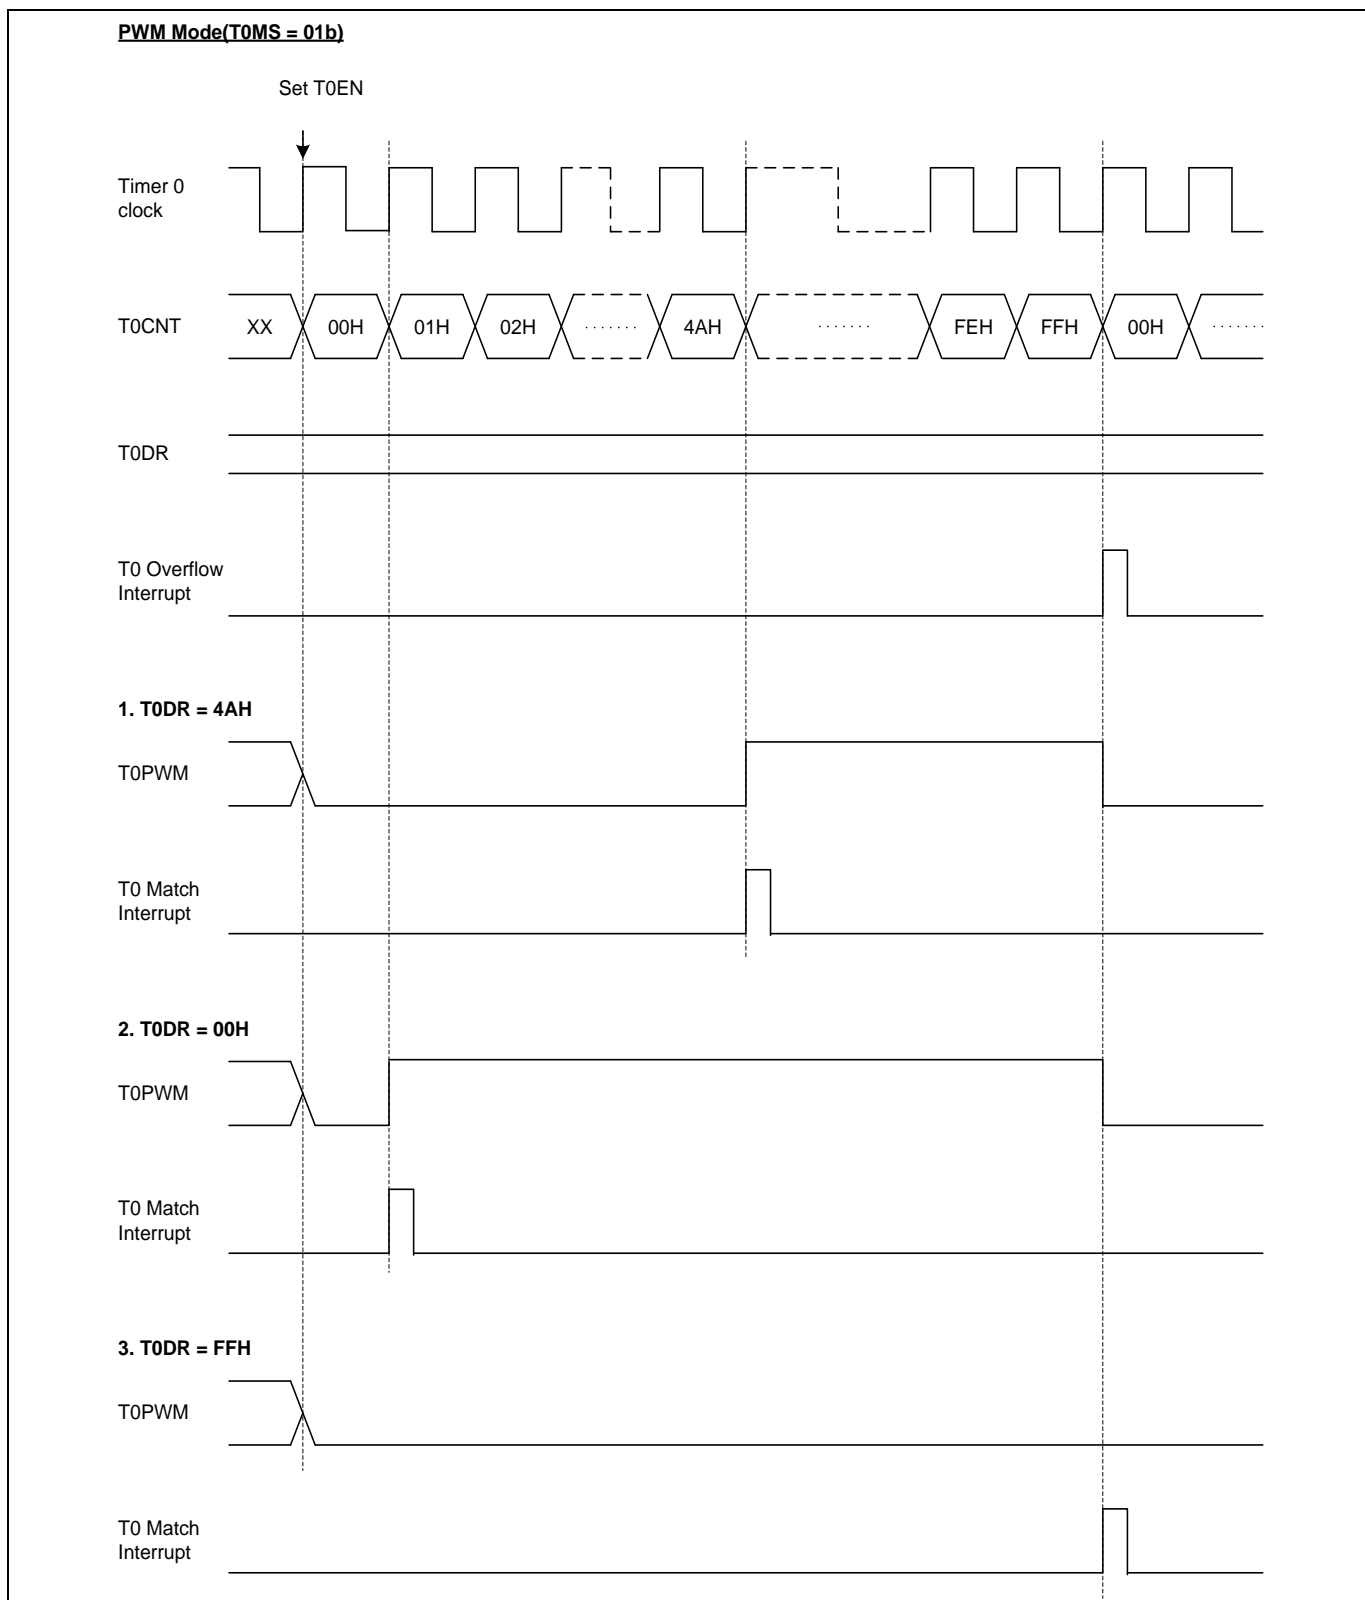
PWM Mode(T0MS = 01b)

Set T0EN

Timer 0 clock

T0CNT XX 00H 01H 02H ······· 4AH ······· FEH FFH 00H ·······

T0DR

T0 Overflow Interrupt

1. T0DR = 4AH

T0PWM

T0 Match Interrupt

2. T0DR = 00H

T0PWM

T0 Match Interrupt

3. T0DR = FFH

T0PWM

T0 Match Interrupt